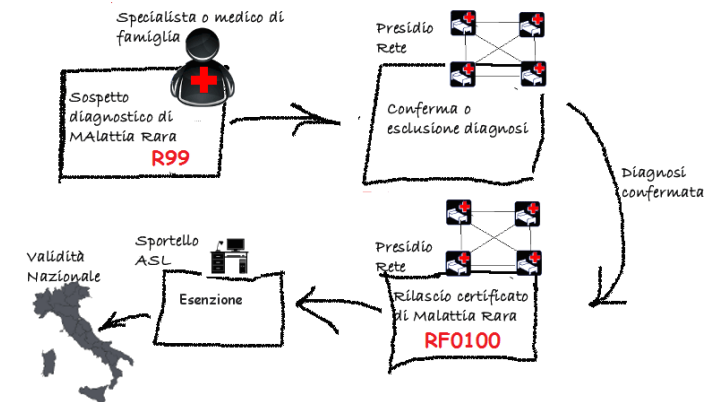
Specialista o medico di famiglia

Sospetto diagnostico di MAlattia Rara
R99

Presidio Rete

Conferma o esclusione diagnosi

Diagnosi confermata

Presidio Rete

Rilascio certificato di Malattia Rara
RF0100

Sportello ASL

Esenzione

Validità Nazionale